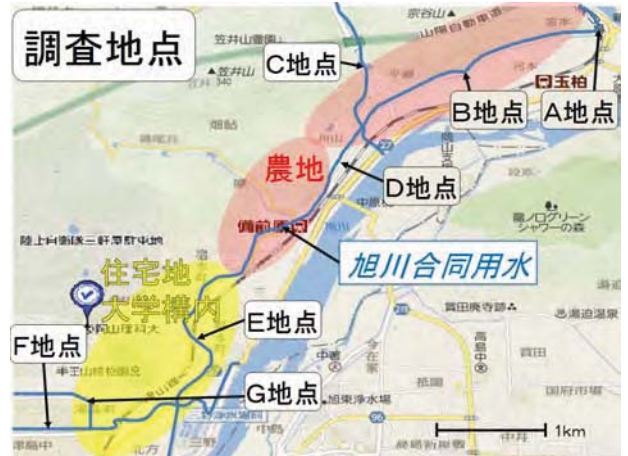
調査地点

C地点

B地点

A地点

農地

D地点

旭川合同用水

住宅地
大学構内

E地点

F地点

G地点

1km

笠井山
京谷山
山陽自動車道
玉柏
備前原
陸上自衛隊三軒屋駐屯地
岡山理科大
半田山植物園
旭東浄水場
竜ノ口グリーンシャワーの森
賞田廃寺跡
高島
百間川
祇園
四御神
牟佐
中井
三野
北方
中島
今在家
湯迫温泉
宿
岡山
平井